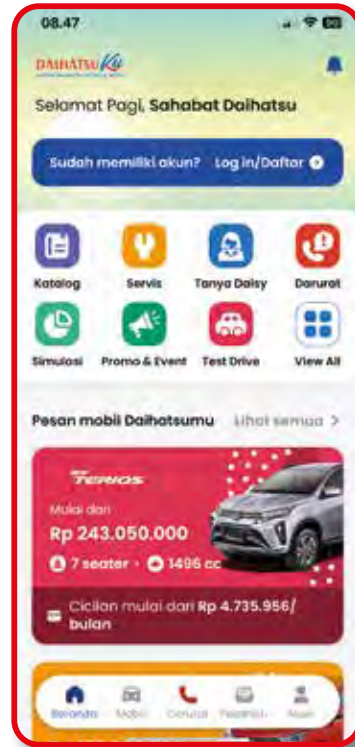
08.47

DAIHATSU Ku

Selamat Pagi, Sahabat Daihatsu

Sudah memiliki akun? Log in/Daftar

Katalog
Servis
Tanya Daisy
Darurat
Simulasi
Promo & Event
Test Drive
View All

Pesan mobil Daihatsumu
Lihat semua >

TERIOS
Mulai dari
Rp 243.050.000
7 seater • 1496 cc

Cicilan mulai dari Rp 4.735.956/ bulan

Beranda
Mobil
Darurat
Pesananku
Akun